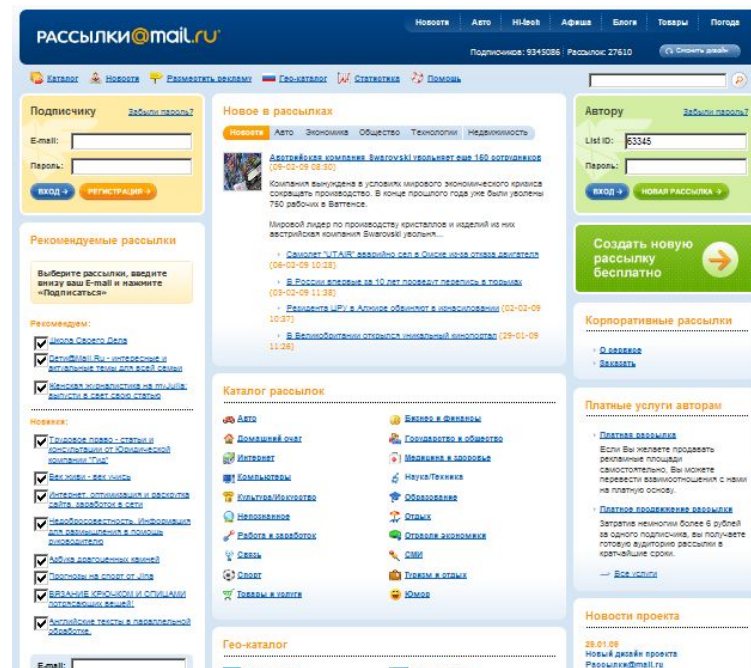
РАССЫЛКИ@mail.ru

Новости | Авто | Hi-tech | Афиша | Блоги | Товары | Погода

Подписчиков: 9345086 | Рассылок: 27610 | Сменить дизайн

Каталог | Новости | Разместить рекламу | Гео-каталог | Статистика | Помощь

Подписчику
Забыли пароль?
E-mail:
Пароль:
ВХОД → | РЕГИСТРАЦИЯ →

Рекомендуемые рассылки

Выберите рассылки, введите внизу ваш E-mail и нажмите «Подписаться»

Рекомендуем:
Школа Своего Дела
Дети@Mail.Ru - интересные и актуальные темы для всей семьи
Женская журналистика на myJulia: выпусти в свет свою статью

Новинки:
Трудовое право - статьи и консультации от Юридической компании "Гид"
Век живи - век учись
Интернет, оптимизация и раскрутка сайта, заработок в сети
Недобросовестность. Информация для размышления в помощь руководителю
Азбука драгоценных камней
Прогнозы на спорт от Jina
ВЯЗАНИЕ КРЮЧКОМ И СПИЦАМИ потрясающих вещей!
Английские тексты в параллельной обработке.

E-mail:

Новое в рассылках

Новости | Авто | Экономика | Общество | Технологии | Недвижимость

Австрийская компания Swarovski увольняет еще 160 сотрудников (09-02-09 08:30)
Компания в условиях мирового экономического кризиса сокращает производство. В конце прошлого года уже были уволены 750 рабочих в Ваттенсе.

Мировой лидер по производству кристаллов и изделий из них австрийская компания Swarovski уволила...

Самолет "UTAIR" аварийно сел в Омске из-за отказа двигателя (08-02-09 10:28)
В России впервые за 10 лет проведут перепись в тюрьмах (08-02-09 11:38)
Резидента ЦРУ в Алжире обвиняют в изнасиловании (02-02-09 10:37)
В Великобритании открылся уникальный кинотеатр (29-01-09 11:26)

Каталог рассылок

Авто
Домашний очаг
Интернет
Компьютеры
Культура/Искусство
Непознанное
Работа и заработок
Связь
Спорт
Товары и услуги
Бизнес и финансы
Государство и общество
Медицина и здоровье
Наука/Техника
Образование
Отдых
Отрасли экономики
СМИ
Туризм и отдых
Юмор

Гео-каталог

Автору
Забыли пароль?
List ID: 63345
Пароль:
ВХОД → | НОВАЯ РАССЫЛКА →

Создать новую рассылку бесплатно

Корпоративные рассылки
О сервисе
Заказать

Платные услуги авторам
Платная рассылка
Если Вы желаете продавать рекламные площади самостоятельно, Вы можете перевести взаимоотношения с нами на платную основу.
Платное продвижение рассылки
Затратив немногим более 6 рублей за одного подписчика, вы получаете готовую аудиторию рассылки в кратчайшие сроки.
→ Все услуги

Новости проекта
29.01.09
Новый дизайн проекта Рассылки@mail.ru